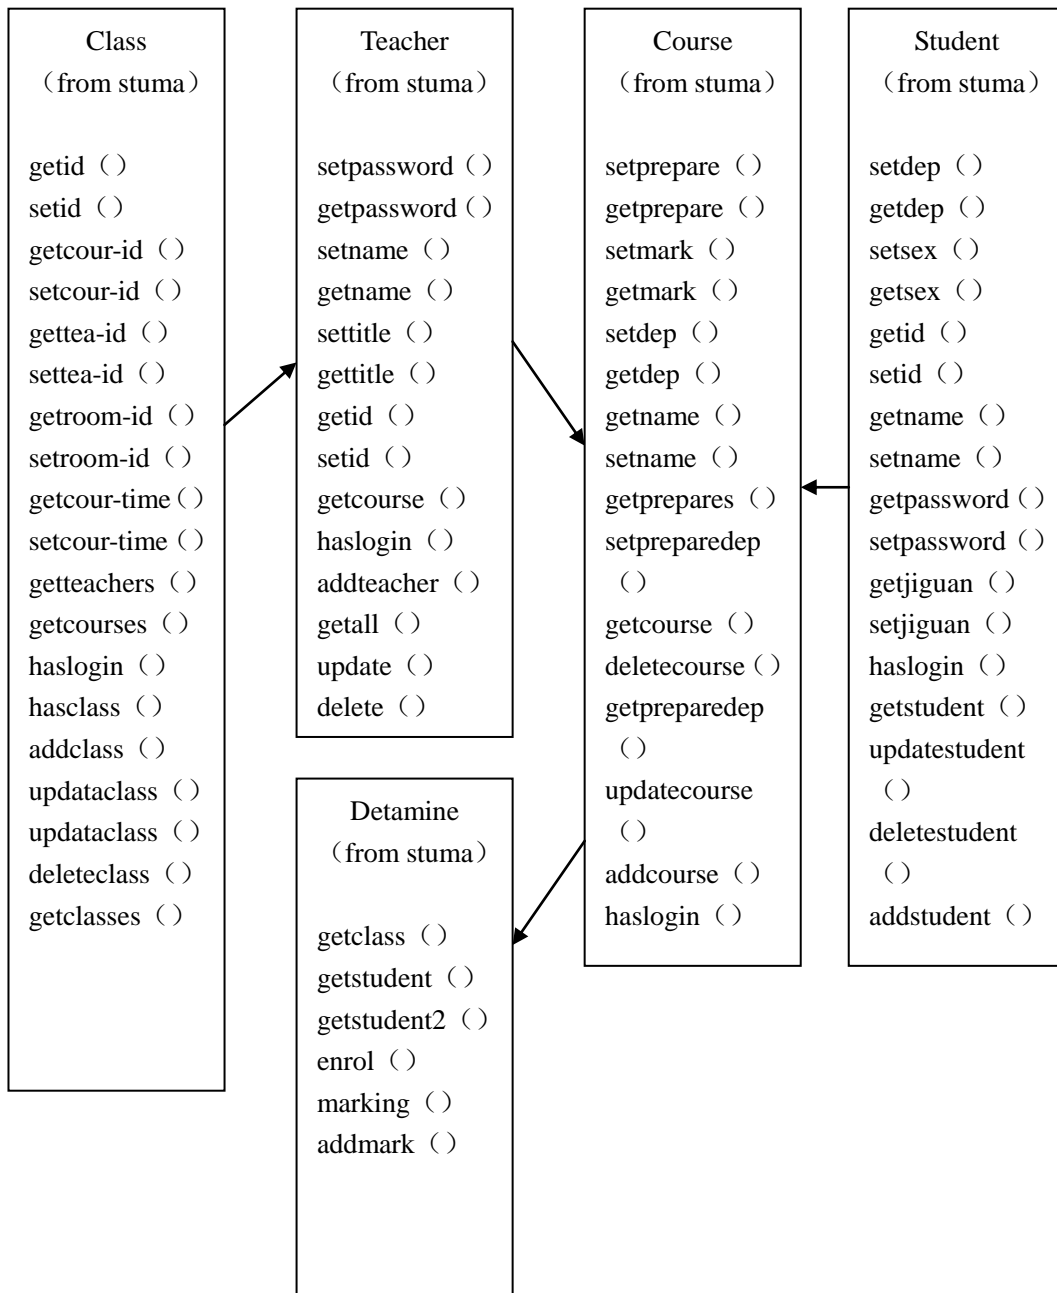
Class
（from stuma）

getid（）
setid（）
getcour-id（）
setcour-id（）
gettea-id（）
settea-id（）
getroom-id（）
setroom-id（）
getcour-time（）
setcour-time（）
getteachers（）
getcourses（）
haslogin（）
hasclass（）
addclass（）
updataclass（）
updataclass（）
deleteclass（）
getclasses（）

Teacher
（from stuma）

setpassword（）
getpassword（）
setname（）
getname（）
settitle（）
gettitle（）
getid（）
setid（）
getcourse（）
haslogin（）
addteacher（）
getall（）
update（）
delete（）

Detamine
（from stuma）

getclass（）
getstudent（）
getstudent2（）
enrol（）
marking（）
addmark（）

Course
（from stuma）

setprepare（）
getprepare（）
setmark（）
getmark（）
setdep（）
getdep（）
getname（）
setname（）
getprepares（）
setpreparedep（）
getcourse（）
deletecourse（）
getpreparedep（）
updatecourse（）
addcourse（）
haslogin（）

Student
（from stuma）

setdep（）
getdep（）
setsex（）
getsex（）
getid（）
setid（）
getname（）
setname（）
getpassword（）
setpassword（）
getjiguan（）
setjiguan（）
haslogin（）
getstudent（）
updatestudent（）
deletestudent（）
addstudent（）